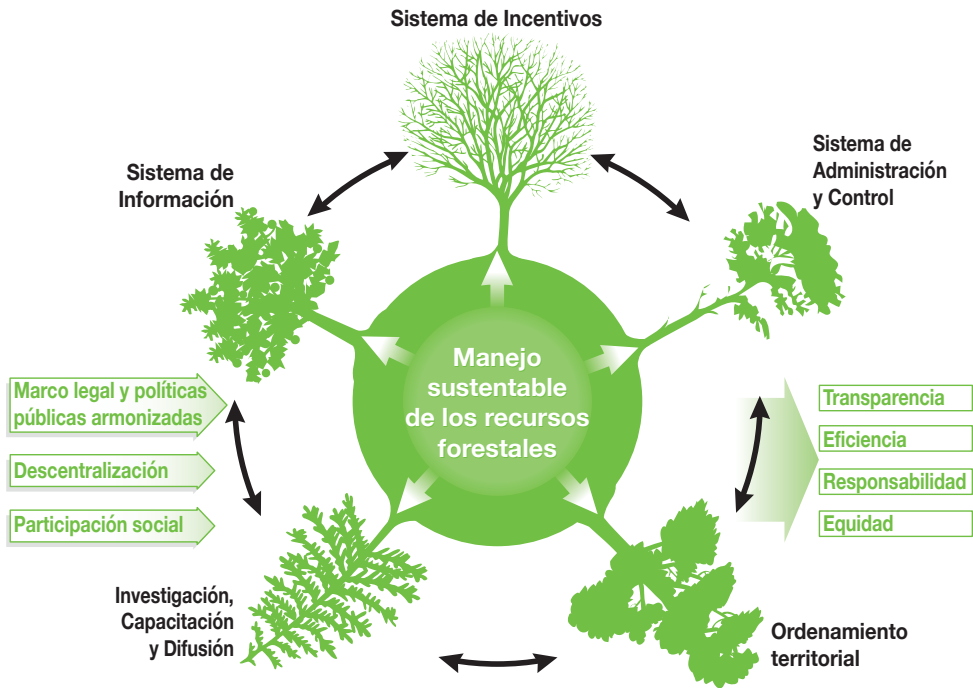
Sistema de Incentivos

Sistema de Información

Sistema de Administración y Control

Manejo sustentable de los recursos forestales

Marco legal y políticas públicas armonizadas

Descentralización

Participación social

Transparencia

Eficiencia

Responsabilidad

Equidad

Investigación, Capacitación y Difusión

Ordenamiento territorial